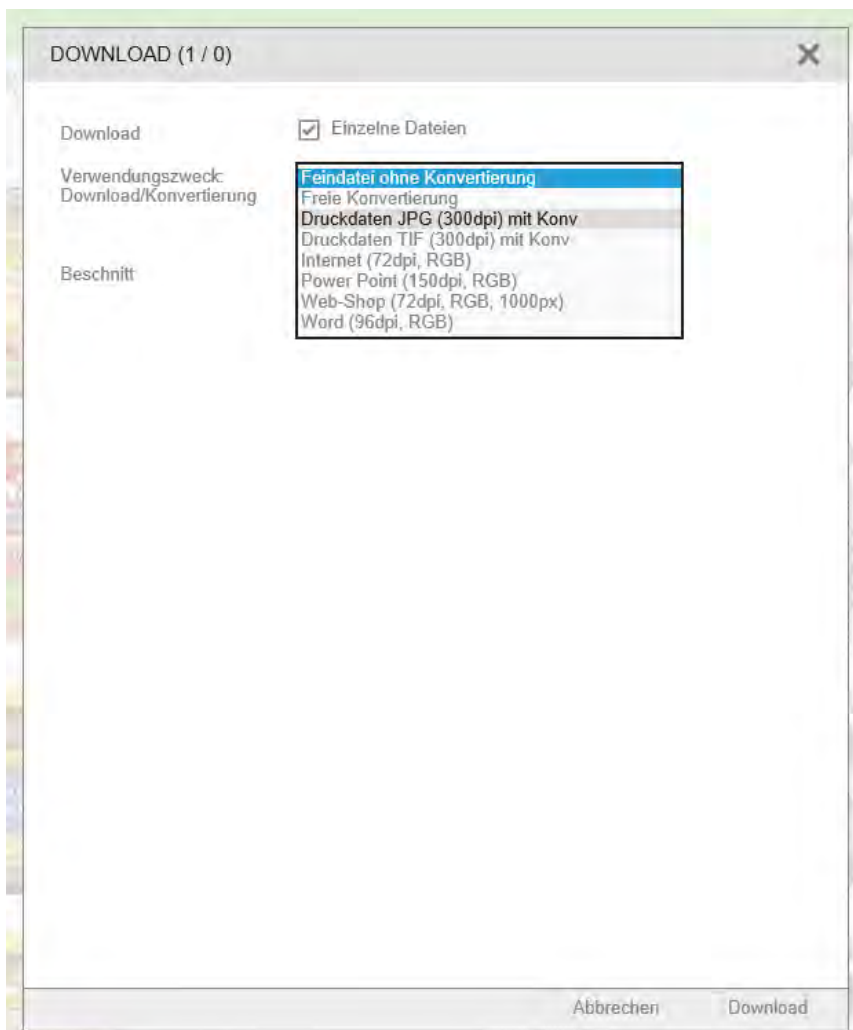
DOWNLOAD (1 / 0)

Download

Einzelne Dateien

Verwendungszweck: Download/Konvertierung

Feindatei ohne Konvertierung
Freie Konvertierung
Druckdaten JPG (300dpi) mit Konv
Druckdaten TIF (300dpi) mit Konv
Internet (72dpi, RGB)
Power Point (150dpi, RGB)
Web-Shop (72dpi, RGB, 1000px)
Word (96dpi, RGB)

Beschnitt

Abbrechen

Download